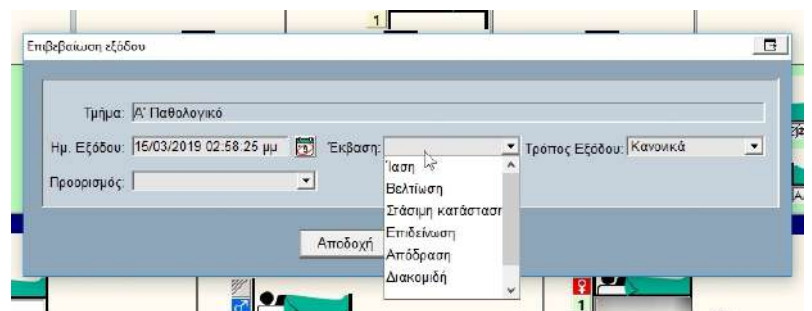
1

Επιβεβαίωση εξόδου

Τμήμα: Α' Παθολογικό

Ημ. Εξόδου: 15/03/2019 02:58:25 μμ

Έκβαση:

Τρόπος Εξόδου: Κανονικά

Προορισμός:

Ίαση
Βελτίωση
Στάσιμη κατάστασ
Επιδείνωση
Απόδραση
Διακομιδή

Αποδοχή

1